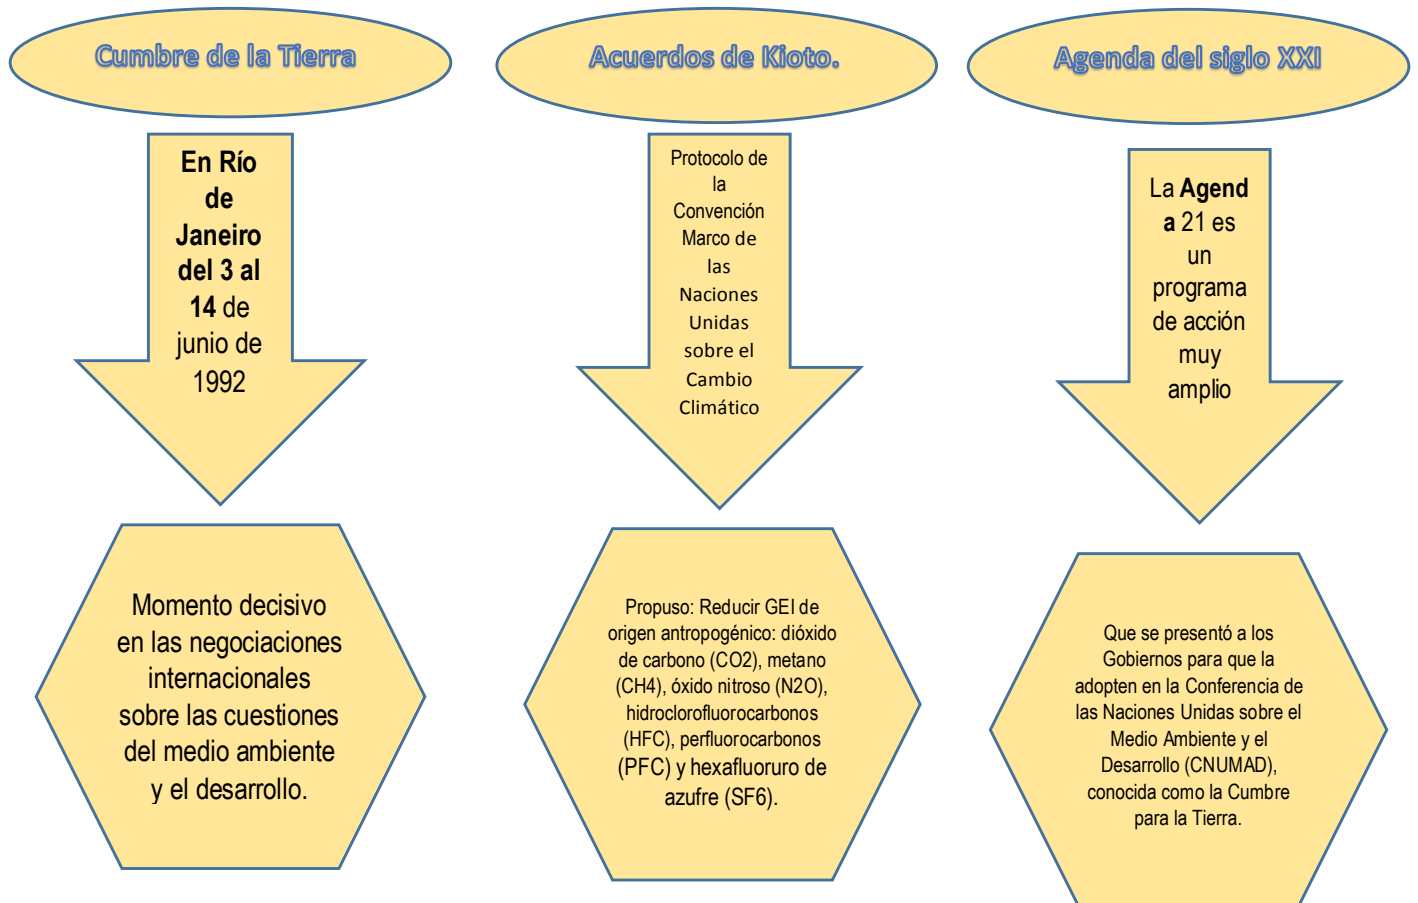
Cumbre de la Tierra

En Río de Janeiro del 3 al 14 de junio de 1992

Momento decisivo en las negociaciones internacionales sobre las cuestiones del medio ambiente y el desarrollo.

Acuerdos de Kioto.

Protocolo de la Convención Marco de las Naciones Unidas sobre el Cambio Climático

Propuso: Reducir GEI de origen antropogénico: dióxido de carbono (CO2), metano (CH4), óxido nitroso (N2O), hidroclorofluorocarbonos (HFC), perfluorocarbonos (PFC) y hexafluoruro de azufre (SF6).

Agenda del siglo XXI

La Agend a 21 es un programa de acción muy amplio

Que se presentó a los Gobiernos para que la adopten en la Conferencia de las Naciones Unidas sobre el Medio Ambiente y el Desarrollo (CNUMAD), conocida como la Cumbre para la Tierra.